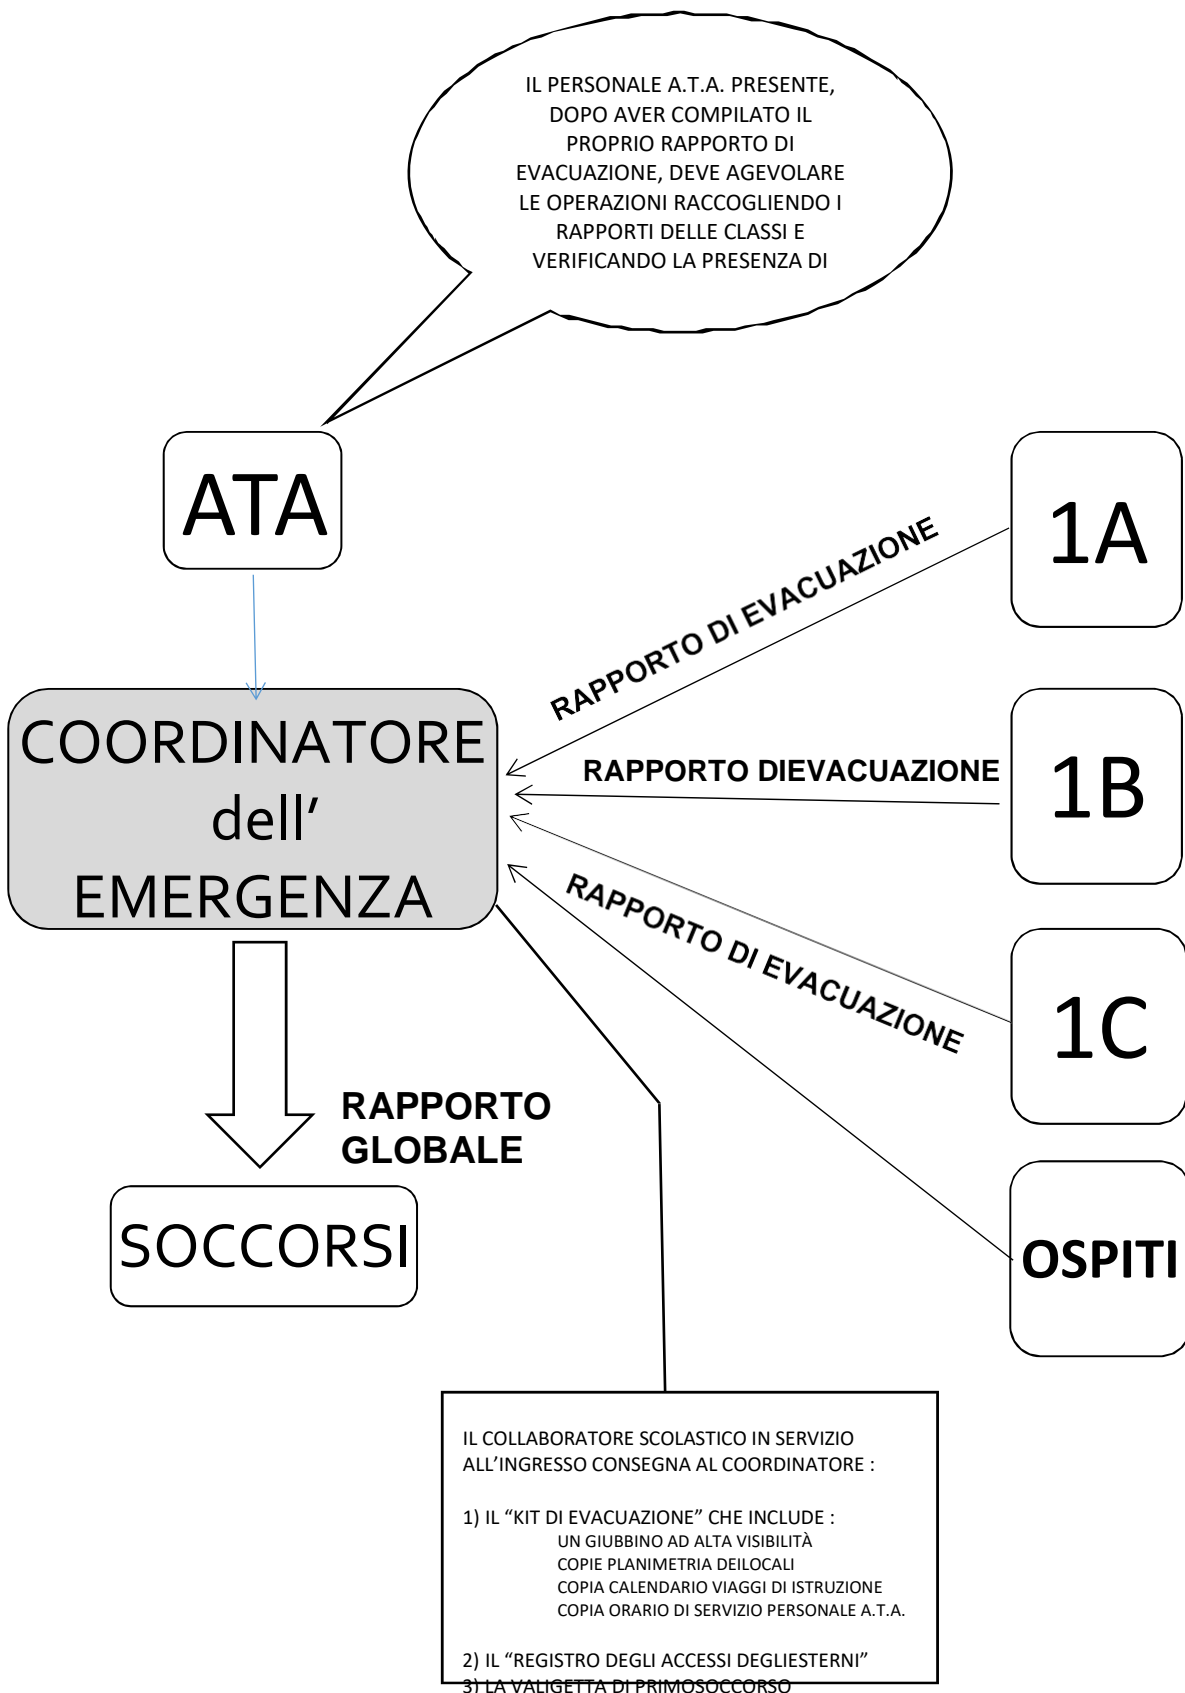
IL PERSONALE A.T.A. PRESENTE, DOPO AVER COMPILATO IL PROPRIO RAPPORTO DI EVACUAZIONE, DEVE AGEVOLARE LE OPERAZIONI RACCOGLIENDO I RAPPORTI DELLE CLASSI E VERIFICANDO LA PRESENZA DI

ATA

1A

RAPPORTO DI EVACUAZIONE

COORDINATORE dell' EMERGENZA

RAPPORTO DIEVACUAZIONE

1B

RAPPORTO DI EVACUAZIONE

1C

RAPPORTO GLOBALE

SOCCORSI

OSPITI

IL COLLABORATORE SCOLASTICO IN SERVIZIO ALL'INGRESSO CONSEGNA AL COORDINATORE :

1) IL "KIT DI EVACUAZIONE" CHE INCLUDE :
UN GIUBBINO AD ALTA VISIBILITÀ
COPIE PLANIMETRIA DEILOCALI
COPIA CALENDARIO VIAGGI DI ISTRUZIONE
COPIA ORARIO DI SERVIZIO PERSONALE A.T.A.

2) IL "REGISTRO DEGLI ACCESSI DEGLIESTERNI"
3) LA VALIGETTA DI PRIMOSOCCORSO